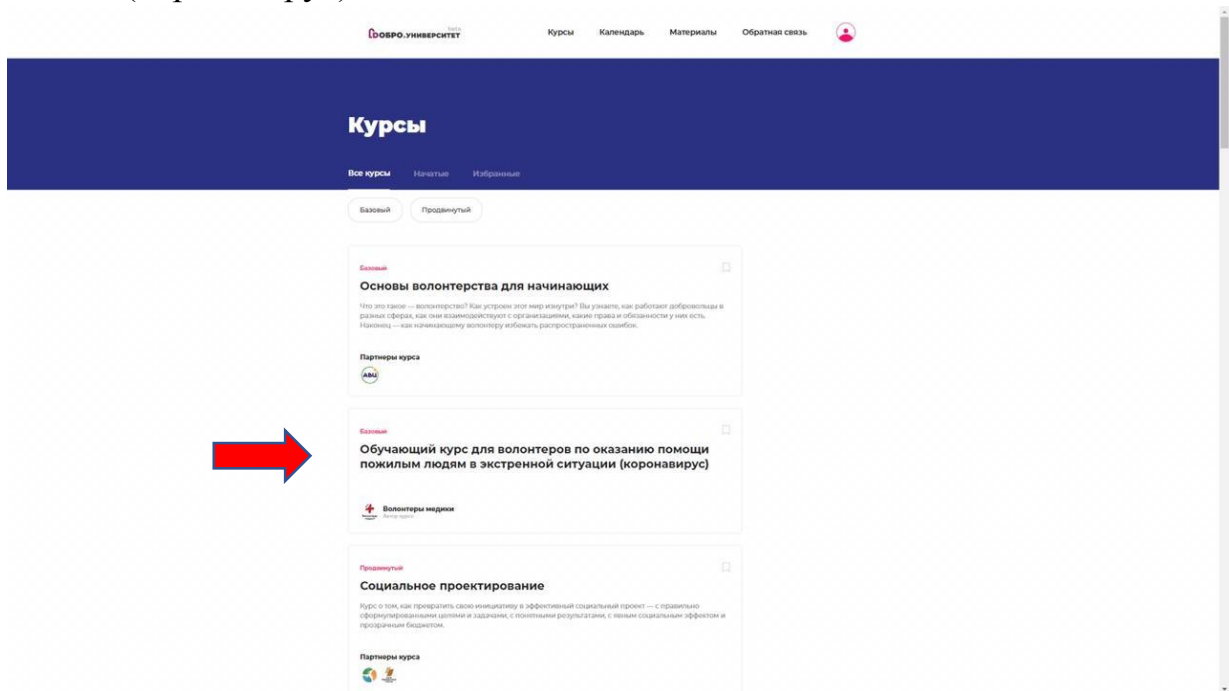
ДОБРО.УНИВЕРСИТЕТ beta

Курсы Календарь Материалы Обратная связь

Курсы

Все курсы Начатые Избранные

Базовый Продвинутый

Базовый

Основы волонтерства для начинающих

Что это такое — волонтерство? Как устроен этот мир изнутри? Вы узнаете, как работают добровольцы в разных сферах, как они взаимодействуют с организациями, какие права и обязанности у них есть. Наконец — как начинающему волонтеру избежать распространенных ошибок.

Партнеры курса

АВЦ

Базовый

Обучающий курс для волонтеров по оказанию помощи пожилым людям в экстренной ситуации (коронавирус)

Волонтеры медики
Автор курса

Продвинутый

Социальное проектирование

Курс о том, как превратить свою инициативу в эффективный социальный проект — с правильно сформулированными целями и задачами, с понятными результатами, с явным социальным эффектом и прозрачным бюджетом.

Партнеры курса